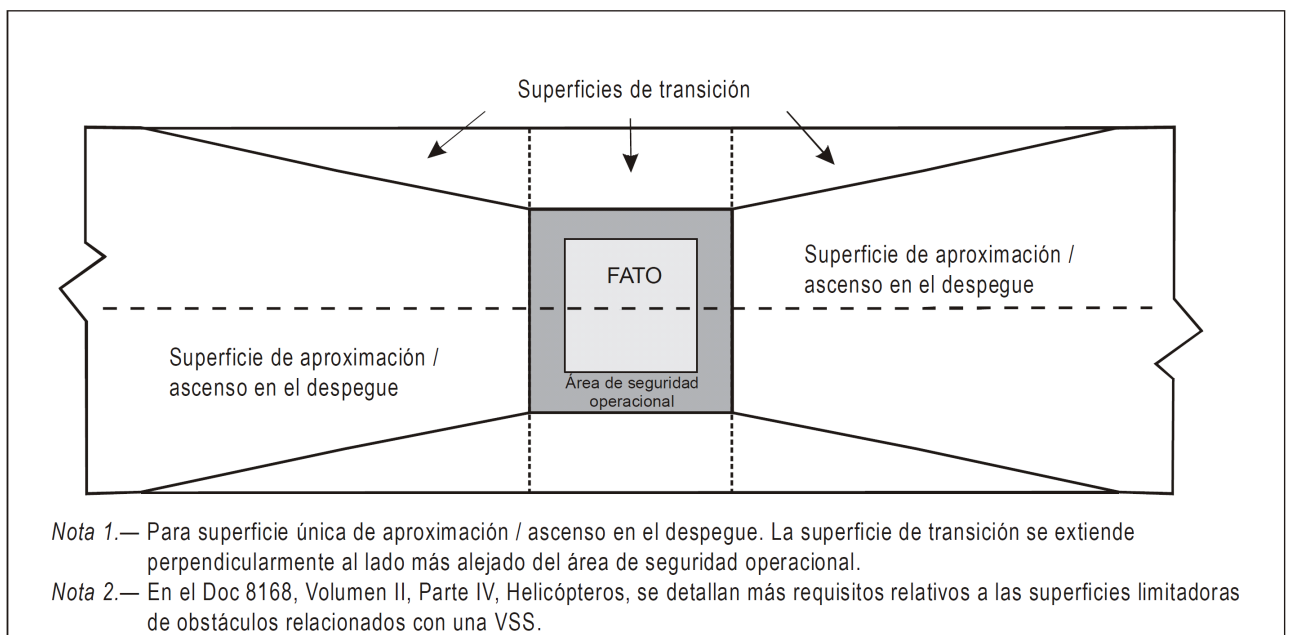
Superficies de transición

FATO

Superficie de aproximación / ascenso en el despegue

Superficie de aproximación / ascenso en el despegue

Área de seguridad operacional

Nota 1.— Para superficie única de aproximación / ascenso en el despegue. La superficie de transición se extiende perpendicularmente al lado más alejado del área de seguridad operacional.

Nota 2.— En el Doc 8168, Volumen II, Parte IV, Helicópteros, se detallan más requisitos relativos a las superficies limitadoras de obstáculos relacionados con una VSS.